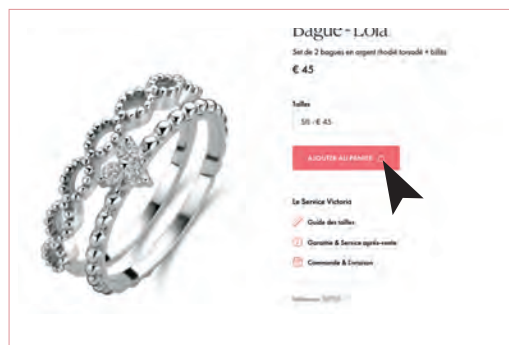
Bague - Lola

Set de 2 bagues en argent rhodié torsadé + billes

€ 45

Tailles

58 - € 45

AJOUTER AU PANIER

Le Service Victoria

Guide des tailles

Garantie & Service après-vente

Commande & Livraison

Référence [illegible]